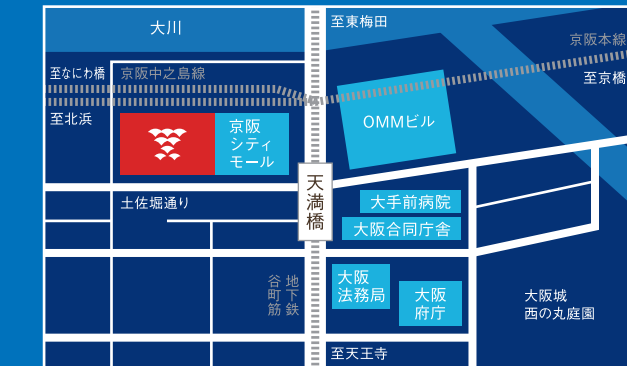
大川

至東梅田

至なにわ橋

京阪中之島線

京阪本線

至京橋

至北浜

京阪
シティ
モール

OMMビル

天満橋

土佐堀通り

大手前病院

大阪合同庁舎

谷町筋

地下鉄

大阪法務局

大阪府庁

大阪城
西の丸庭園

至天王寺